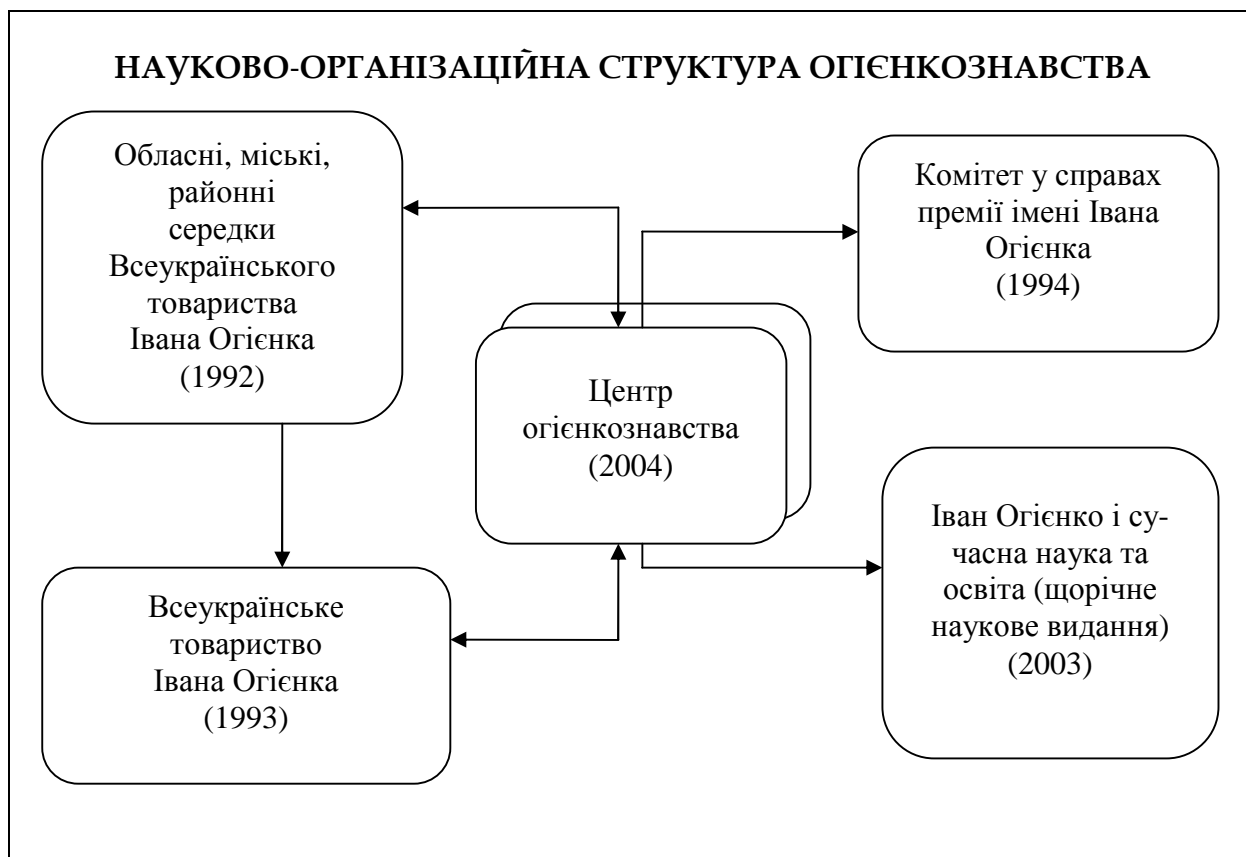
НАУКОВО-ОРГАНІЗАЦІЙНА СТРУКТУРА ОГІЄНКОЗНАВСТВА

Обласні, міські, районні середки Всеукраїнського товариства Івана Огієнка (1992)

Комітет у справах премії імені Івана Огієнка (1994)

Центр огієнкознавства (2004)

Іван Огієнко і сучасна наука та освіта (щорічне наукове видання) (2003)

Всеукраїнське товариство Івана Огієнка (1993)